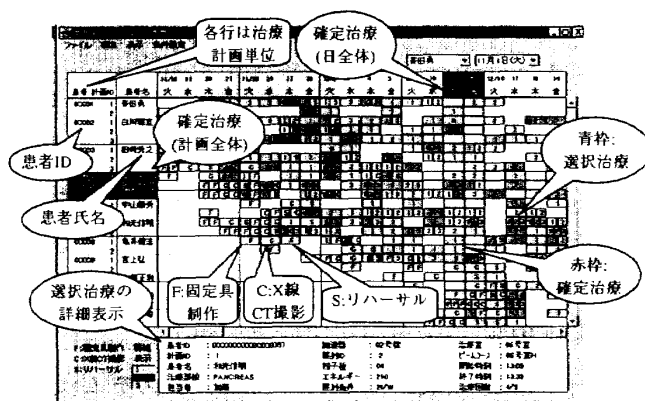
各行は治療計画単位

確定治療(日全体)

確定治療(計画全体)

患者ID

患者氏名

青枠:選択治療

赤枠:確定治療

選択治療の詳細表示

F:固定具制作

C:X線CT撮影

S:リハーサル

ファイル

患者ID

計画ID

患者名

F:固定具製作

C:X線CT撮影

S:リハーサル